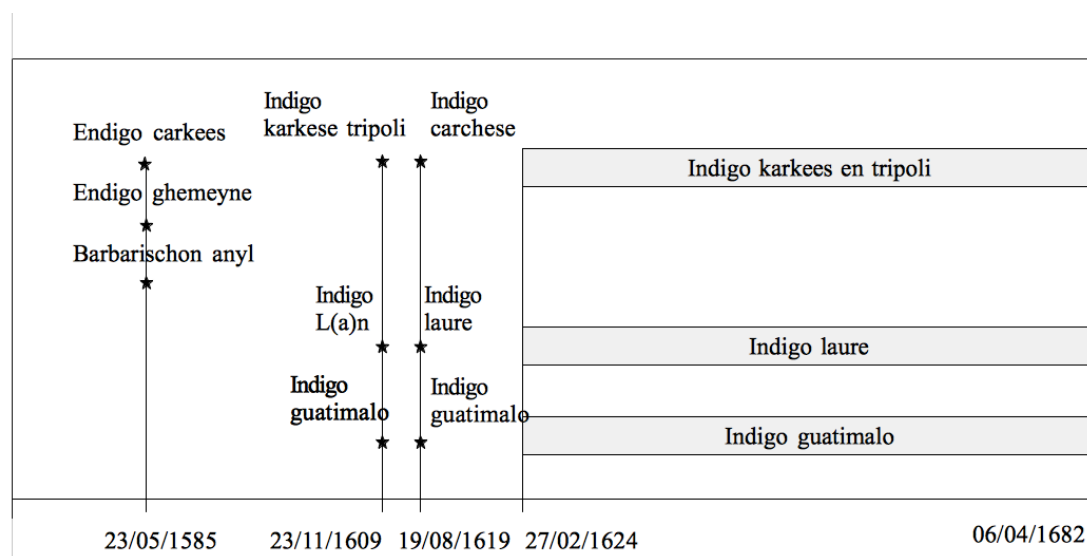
Endigo carkees

Endigo ghemeyne

Barbarischon anyl

Indigo karkese tripoli

Indigo L(a)n

Indigo guatimalo

Indigo carchese

Indigo laure

Indigo guatimalo

Indigo karkees en tripoli

Indigo laure

Indigo guatimalo

23/05/1585 23/11/1609 19/08/1619 27/02/1624 06/04/1682